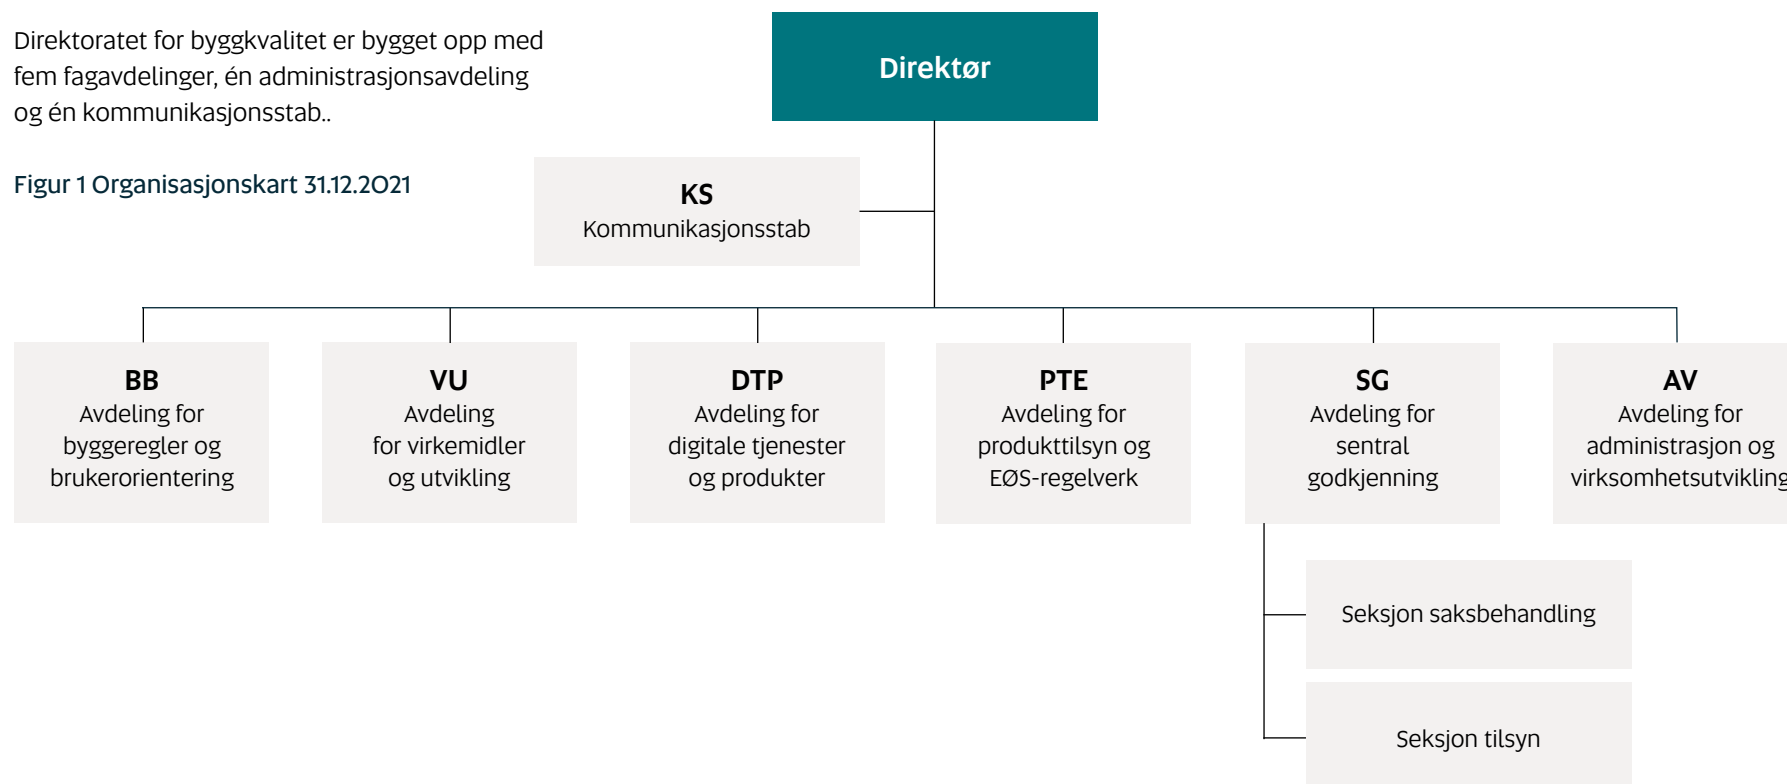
Direktoratet for byggkvalitet er bygget opp med fem fagavdelinger, én administrasjonsavdeling og én kommunikasjonsstab..

Figur 1 Organisasjonskart 31.12.2021

Direktør

KS
Kommunikasjonsstab

BB
Avdeling for byggeregler og brukerorientering

VU
Avdeling for virkemidler og utvikling

DTP
Avdeling for digitale tjenester og produkter

PTE
Avdeling for produkttilsyn og EØS-regelverk

SG
Avdeling for sentral godkjenning

AV
Avdeling for administrasjon og virksomhetsutvikling

Seksjon saksbehandling

Seksjon tilsyn